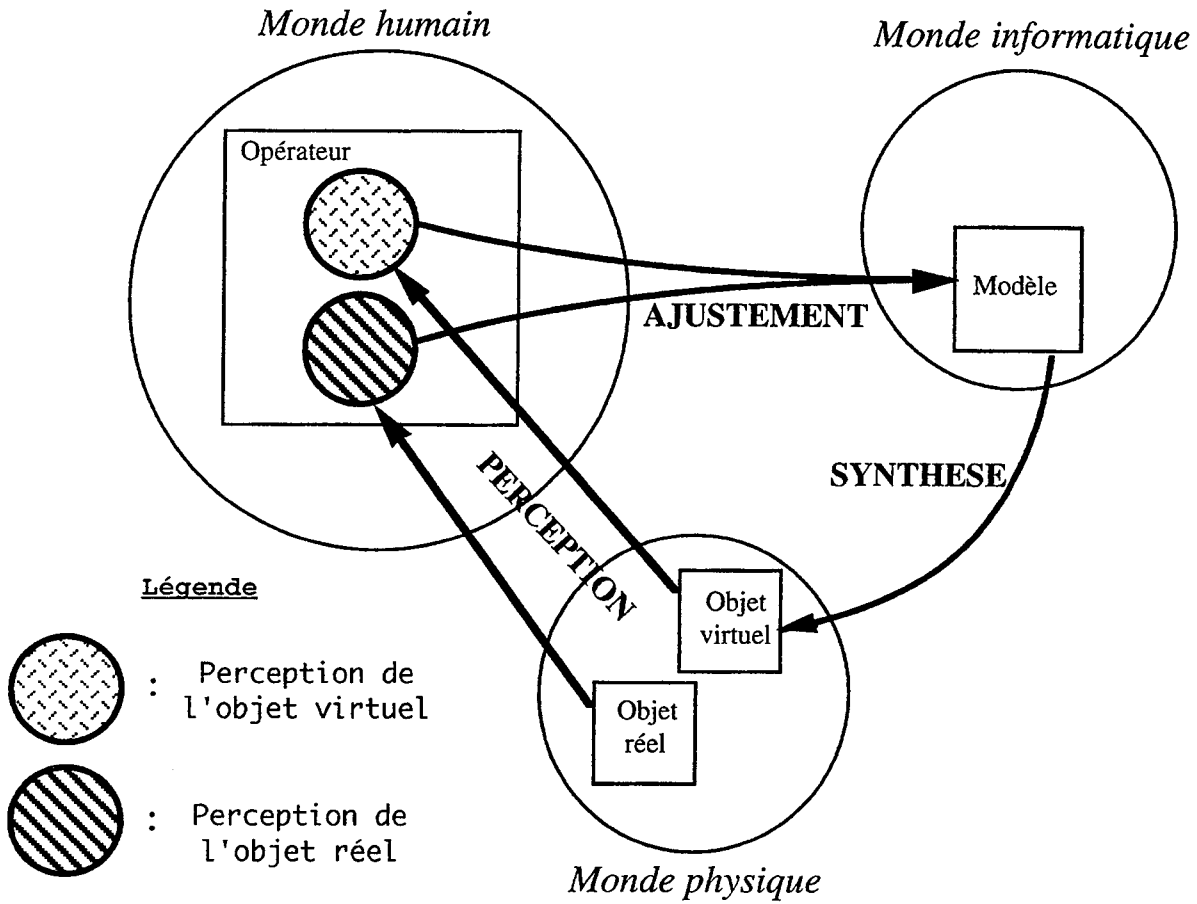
Monde humain

Monde informatique

Opérateur

Modèle

AJUSTEMENT

SYNTHESE

PERCEPTION

Légende

: Perception de l'objet virtuel

: Perception de l'objet réel

Objet virtuel

Objet réel

Monde physique